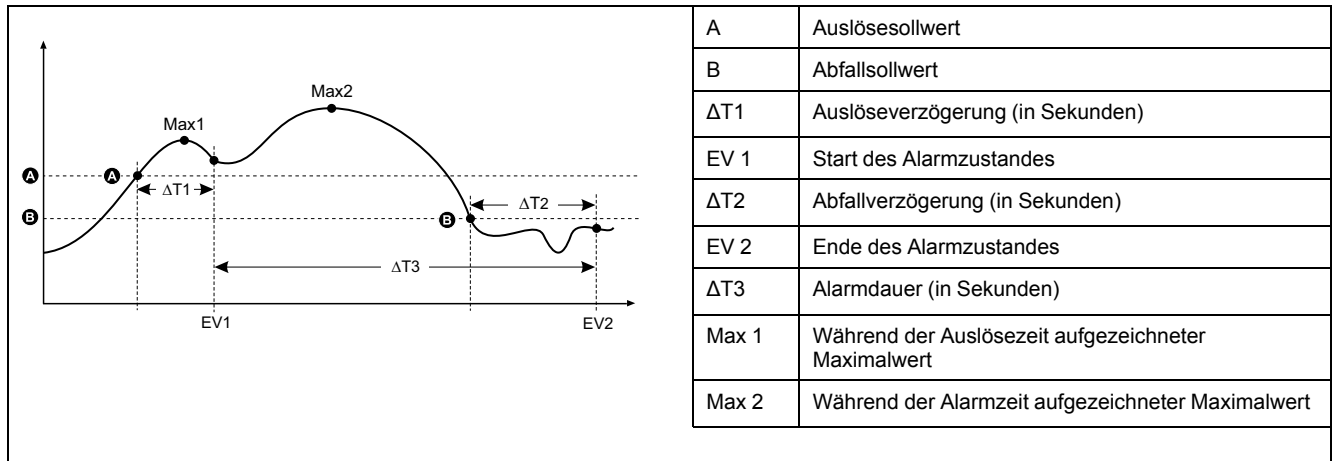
Max2
Max1
A
A
ΔT1
B
B
ΔT2
ΔT3
EV1
EV2

| A | Auslösesollwert |
|---|---|
| B | Abfallsollwert |
| ΔT1 | Auslöseverzögerung (in Sekunden) |
| EV 1 | Start des Alarmzustandes |
| ΔT2 | Abfallverzögerung (in Sekunden) |
| EV 2 | Ende des Alarmzustandes |
| ΔT3 | Alarmdauer (in Sekunden) |
| Max 1 | Während der Auslösezeit aufgezeichneter Maximalwert |
| Max 2 | Während der Alarmzeit aufgezeichneter Maximalwert |